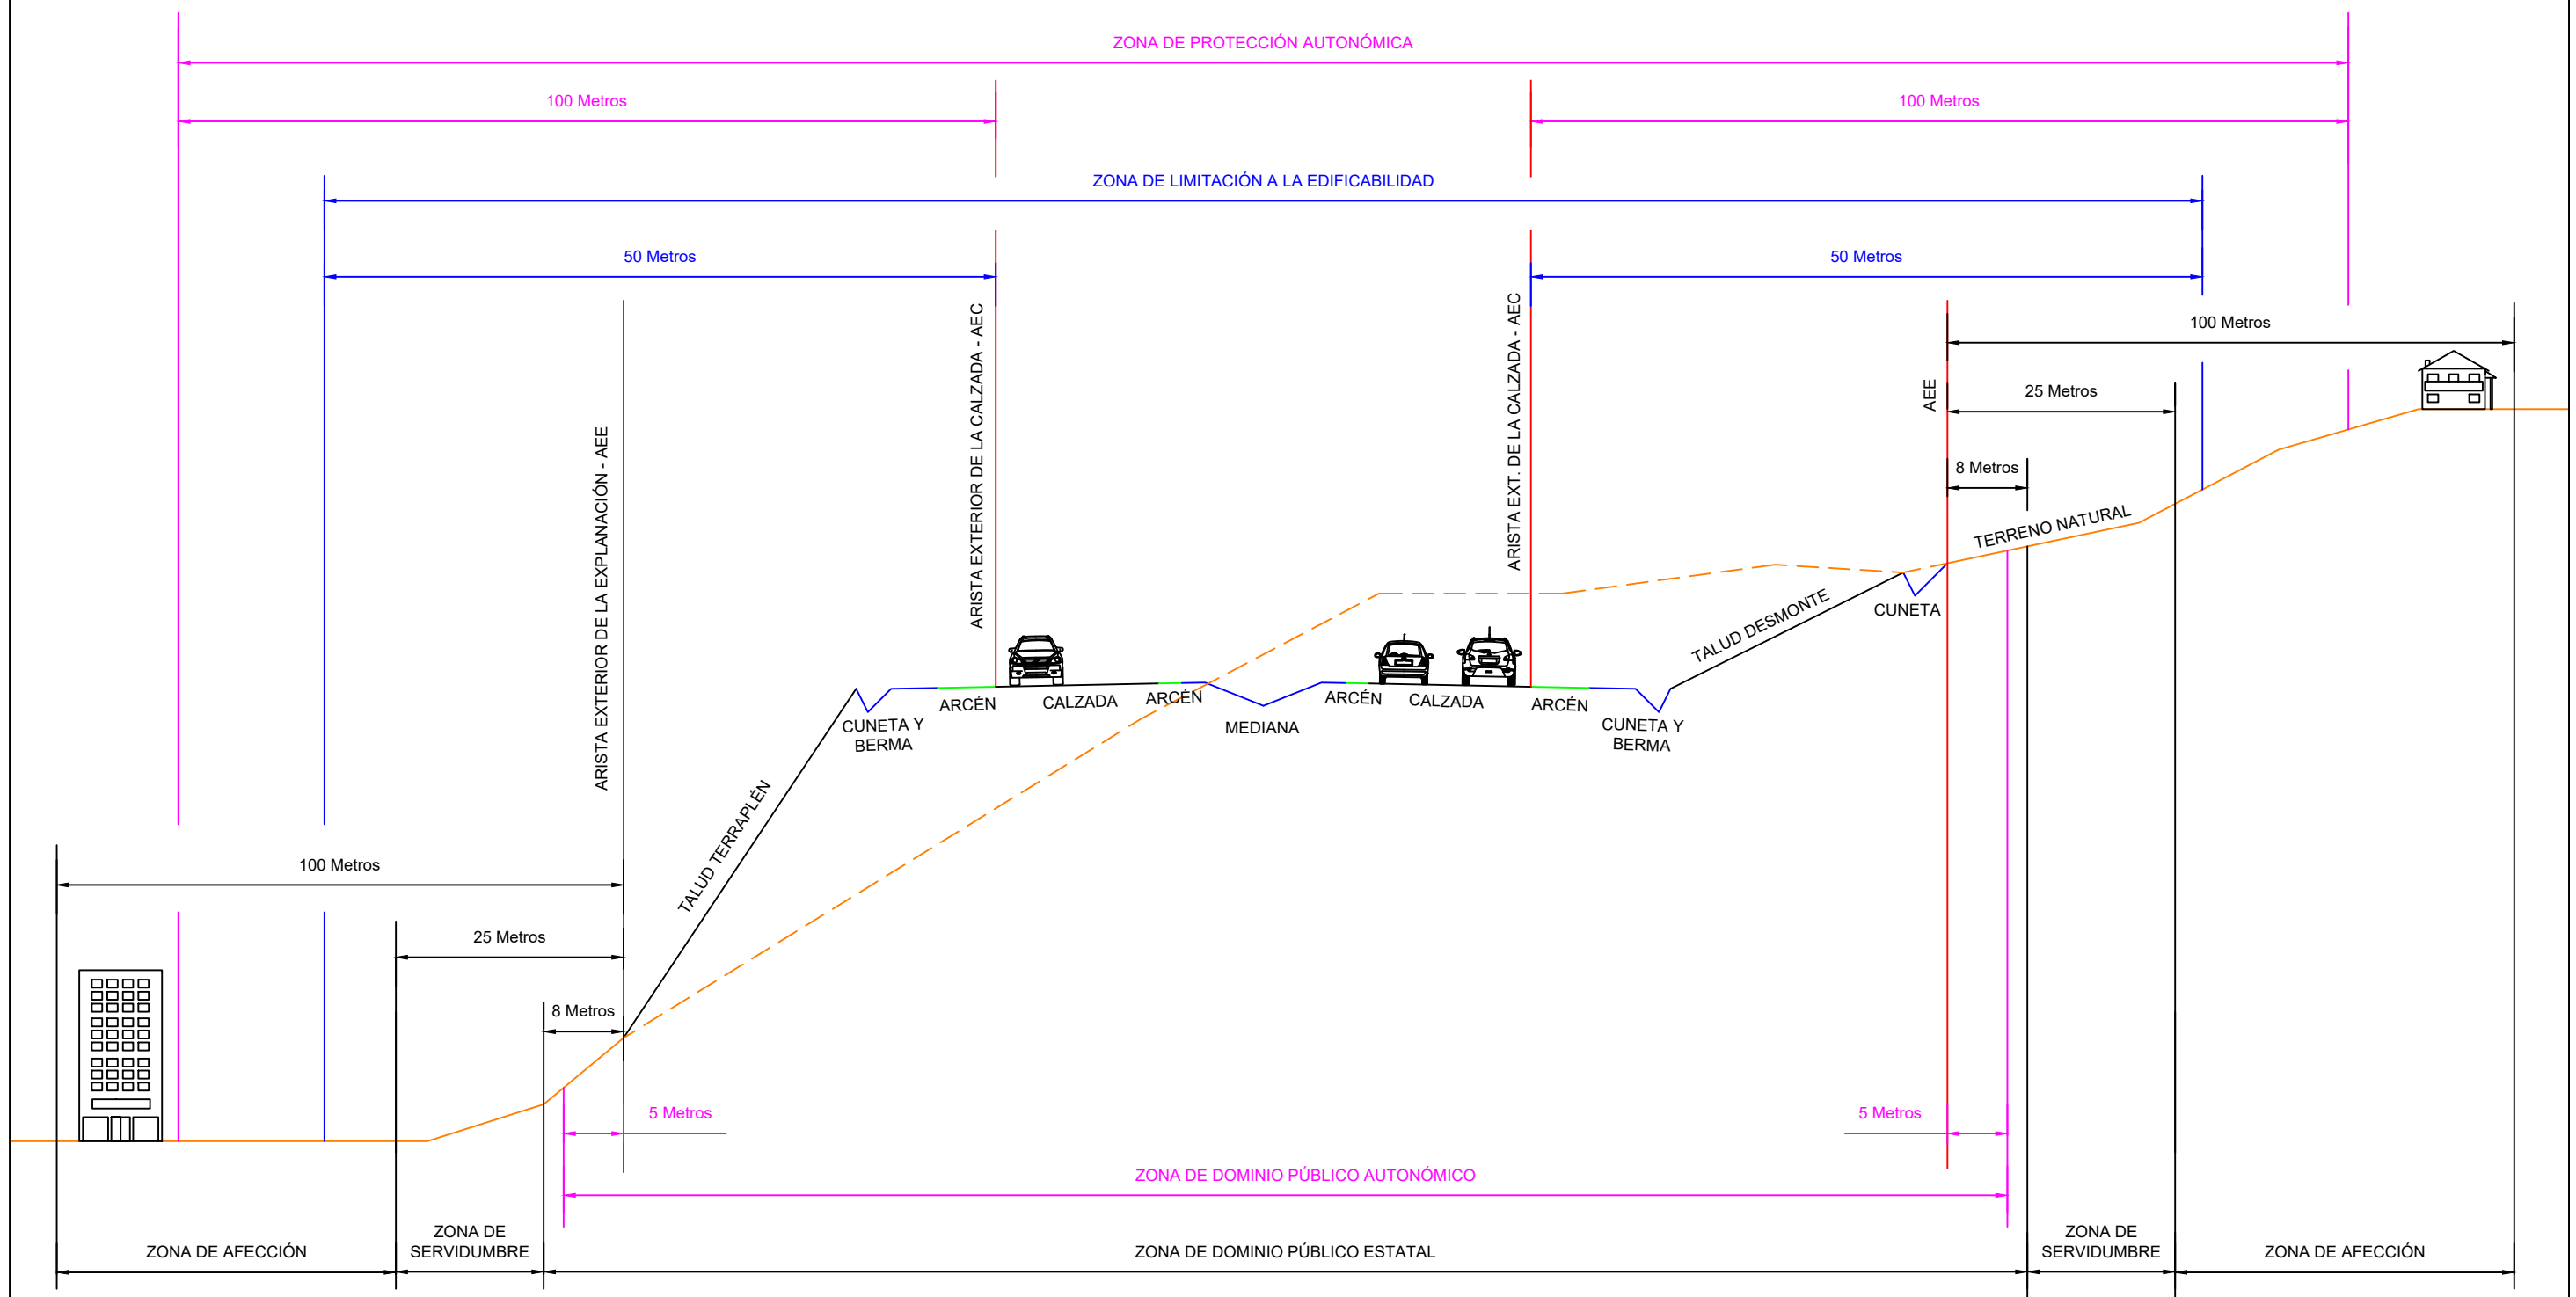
ZONA DE PROTECCIÓN AUTONÓMICA

100 Metros

100 Metros

ZONA DE LIMITACIÓN A LA EDIFICABILIDAD

50 Metros

50 Metros

100 Metros

AEE

25 Metros

8 Metros

ARISTA EXTERIOR DE LA EXPLANACIÓN - AEE

ARISTA EXTERIOR DE LA CALZADA - AEC

ARISTA EXT. DE LA CALZADA - AEC

TERRENO NATURAL

CUNETA

TALUD DESMONTE

ARCÉN

CALZADA

ARCÉN

MEDIANA

ARCÉN

CALZADA

ARCÉN

CUNETA Y BERMA

CUNETA Y BERMA

TALUD TERRAPLÉN

100 Metros

25 Metros

8 Metros

5 Metros

5 Metros

ZONA DE DOMINIO PÚBLICO AUTONÓMICO

ZONA DE AFECCIÓN

ZONA DE SERVIDUMBRE

ZONA DE DOMINIO PÚBLICO ESTATAL

ZONA DE SERVIDUMBRE

ZONA DE AFECCIÓN